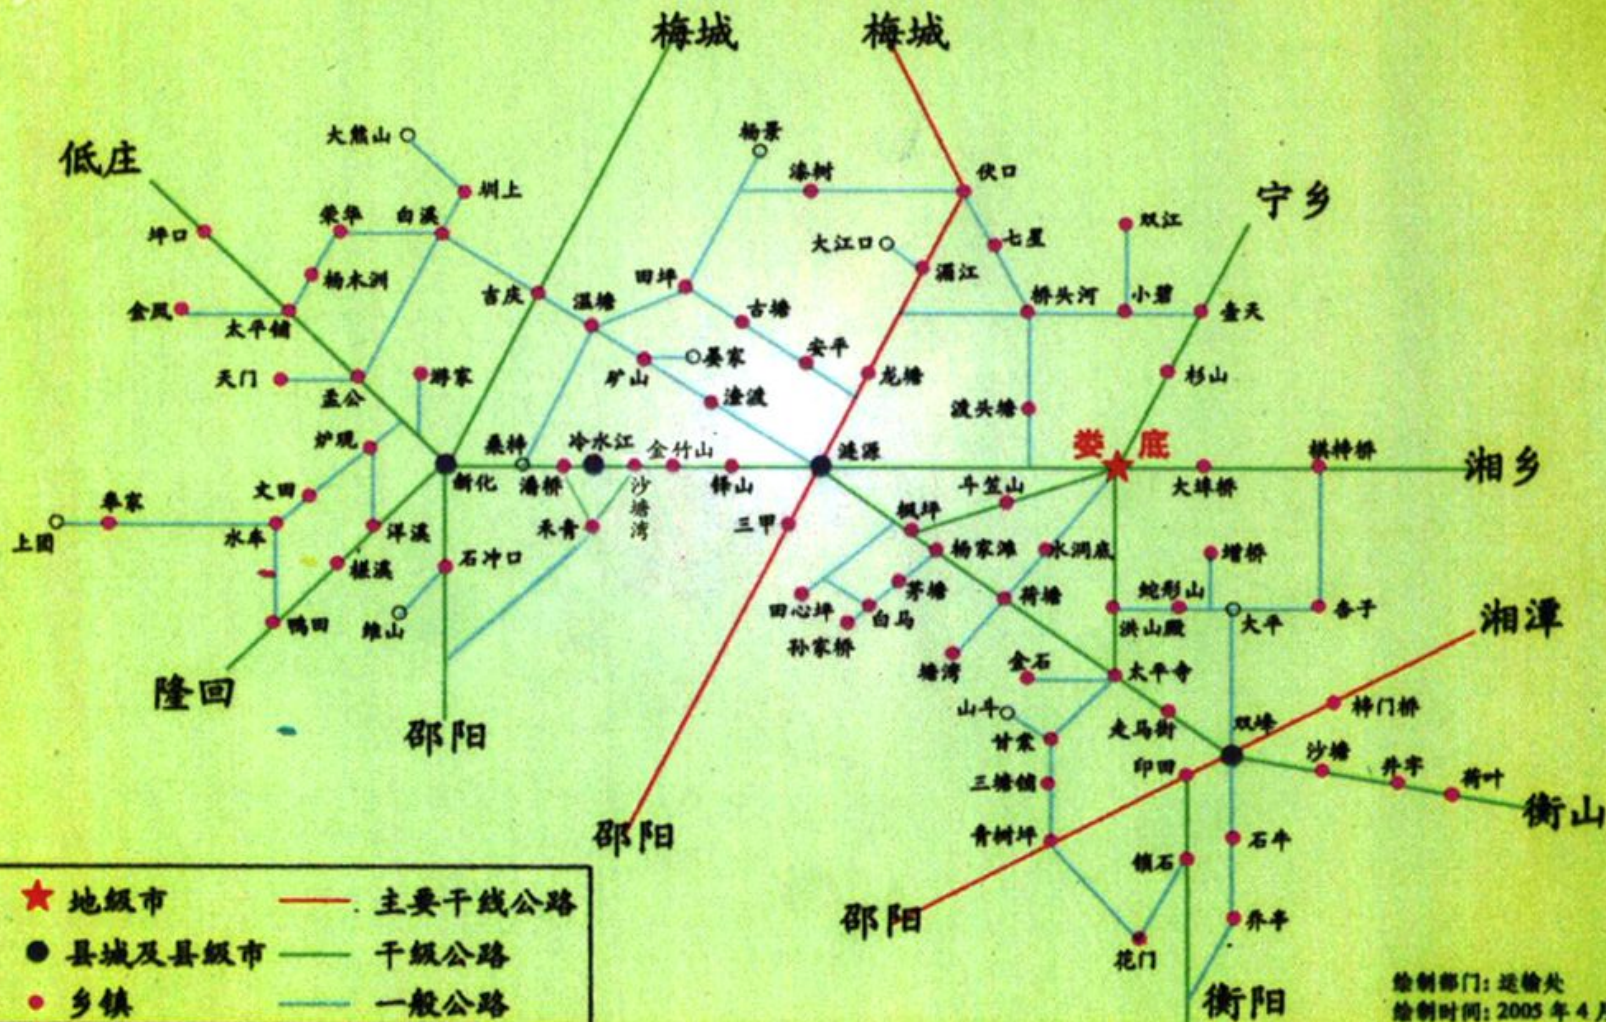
梅城 梅城

低庄 大熊山 圳上 荣华 白溪 坪口 杨木洲 金凤 太平铺 吉庆 温塘 天门 孟公 游家 炉观 桑梓 冷水江 金竹山 新化 潘桥 沙塘湾 锡山 奉家 文田 上团 水车 洋溪 禾青 槎溪 石冲口 维山 鸭田 隆回 邵阳

杨景 漆树 伏口 大江口 七星 洄江 田坪 古塘 晏家 安平 矿山 渣渡 龙塘 涟源 三甲 邵阳

双江 宁乡 小碧 桥头河 壶天 杉山 渡头塘 娄底 大埠桥 棋梓桥 湘乡 斗笠山 枫坪 杨家滩 水洞底 增桥 蛇形山 芳塘 荷塘 田心坪 白马 孙家桥 洪山殿 大平 杏子 塘湾 金石 太平寺 湘潭 山斗 走马街 双峰 梓门桥 甘棠 三塘铺 印田 沙塘 井字 荷叶 衡山 青树坪 石牛 锁石 邵阳 乔亭 花门 衡阳

地级市 县城及县级市 乡镇 主要干线公路 干级公路 一般公路

绘制部门：运输处
绘制时间：2005年4月